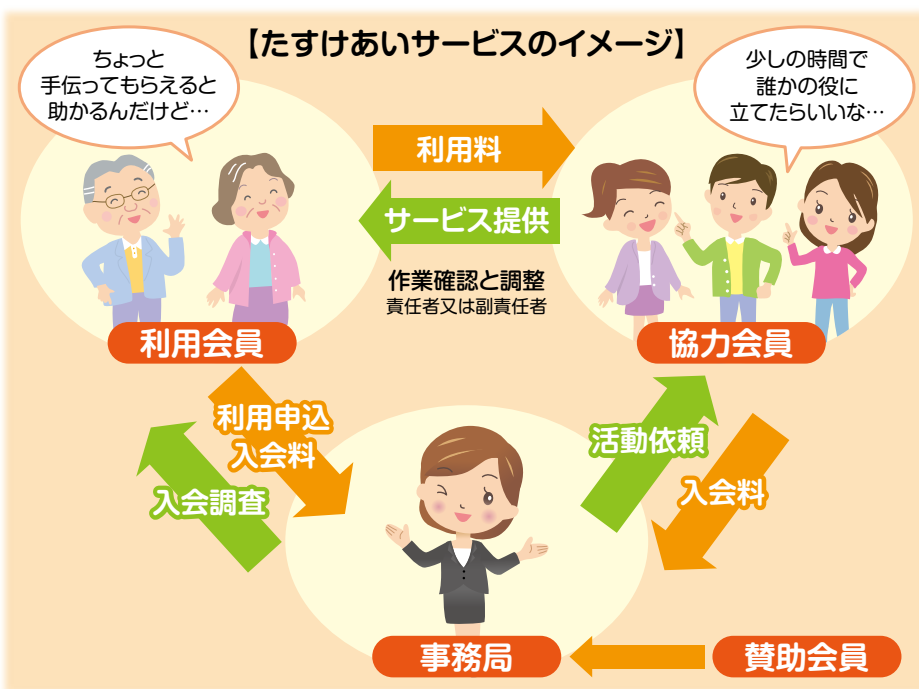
【たすけあいサービスのイメージ】

ちょっと手伝ってもらえると助かるんだけど…

少しの時間で誰かの役に立てたらいいな…

利用料

サービス提供

作業確認と調整
責任者又は副責任者

利用会員

協力会員

利用申込
入会料

入会調査

活動依頼

入会料

事務局

賛助会員